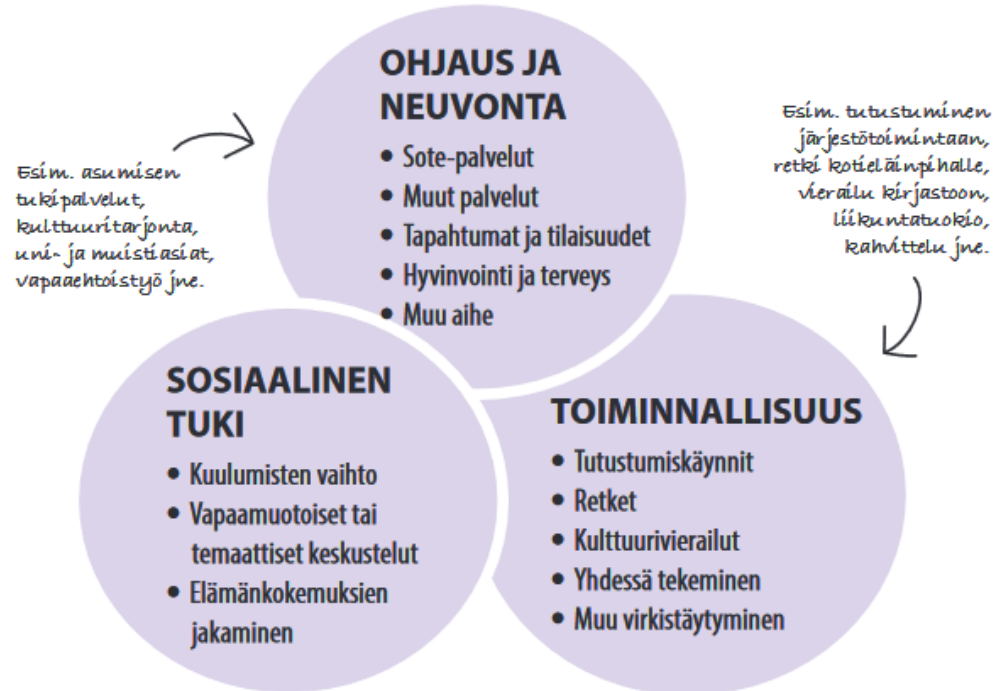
Esim. asumisen tukipalvelut, kulttuuritarjonta, uni- ja muistiasiat, vapaaehtoistyö jne.

OHJAUS JA NEUVONTA

• Sote-palvelut
• Muut palvelut
• Tapahtumat ja tilaisuudet
• Hyvinvointi ja terveys
• Muu aihe

Esim. tutustuminen järjestötoimintaan, retki kotieläinpihalle, vierailu kirjastoon, liikuntatuokio, kahvittelu jne.

SOSIAALINEN TUKI

• Kuulumisten vaihto
• Vapaamuotoiset tai temaattiset keskustelut
• Elämänkokemuksien jakaminen

TOIMINNALLISUUS

• Tutustumiskäynnit
• Retket
• Kulttuurivierailut
• Yhdessä tekeminen
• Muu virkistäytyminen